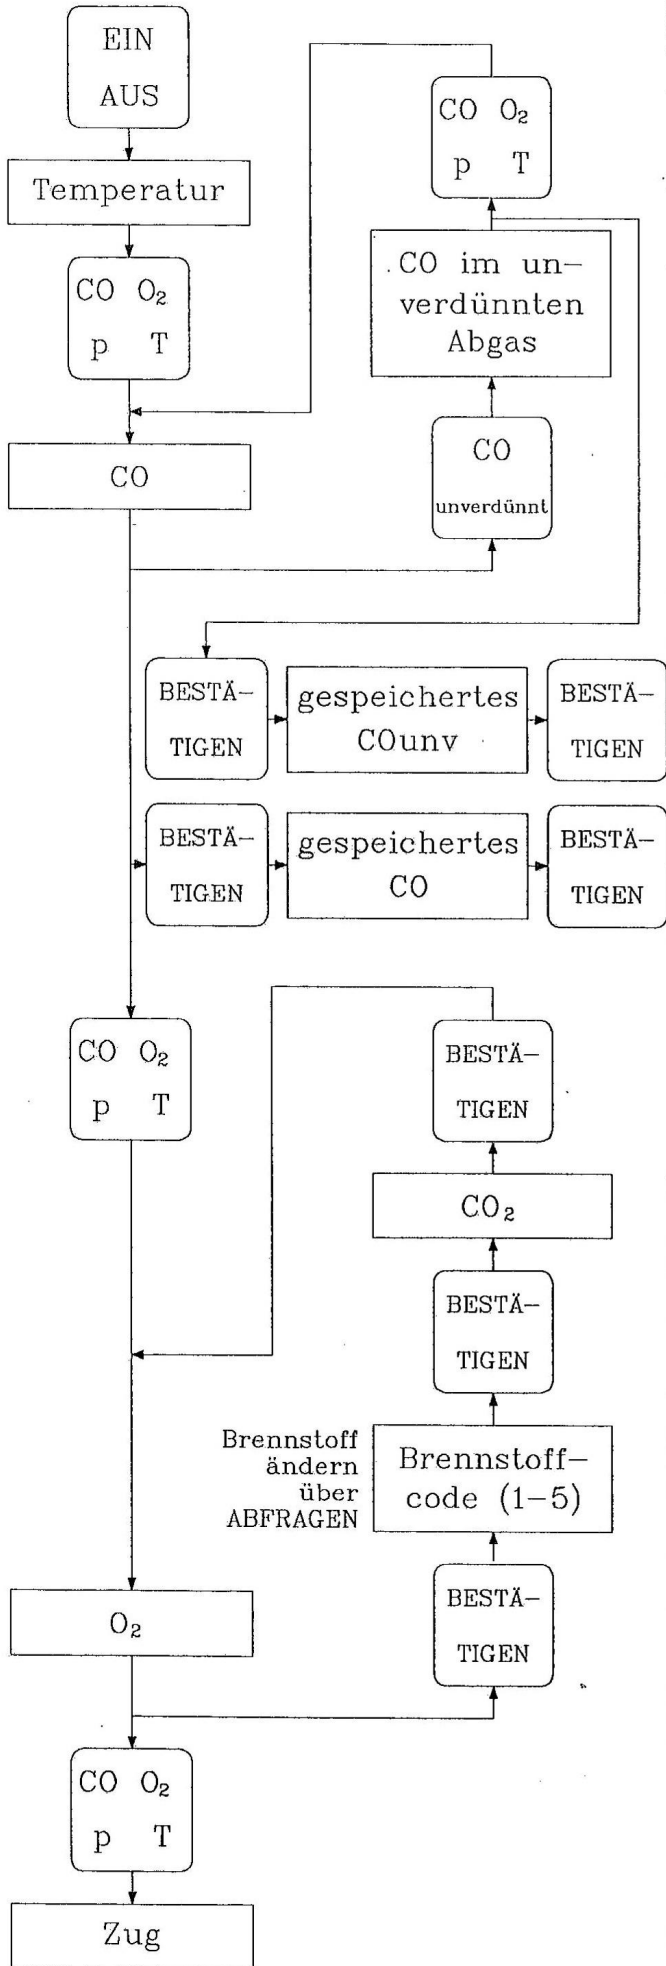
EIN
AUS

Temperatur

CO $O_2$
p T

CO O$_2$
p T

CO im unverdünnten Abgas

CO

CO
unverdünnt

BESTÄTIGEN

gespeichertes COunv

BESTÄTIGEN

BESTÄTIGEN

gespeichertes CO

BESTÄTIGEN

CO $O_2$
p T

BESTÄTIGEN

$CO_2$

BESTÄTIGEN

Brennstoff ändern über ABFRAGEN

Brennstoffcode (1–5)

BESTÄTIGEN

$O_2$

CO $O_2$
p T

Zug